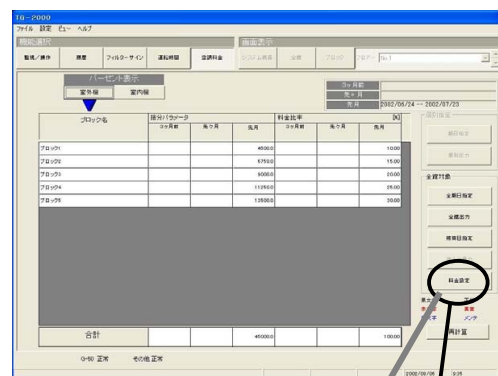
TG-2000
ファイル 設定 ビュー ヘルプ

機能選択
監視/操作 履歴 フィルターサイン 運転時間 空調料金

画面表示
システム画面 全館 ブロック フロア No.1

パーセント表示
室外機 室内機

3ヶ月前
先々月
先月 2002/06/24 -- 2002/07/23

| ブロック名 | 按分パラメータ 3ヶ月前 | 先々月 | 先月 | 料金比率 3ヶ月前 | 先々月 | 先月 [%] |
|---|---|---|---|---|---|---|
| ブロック1 | | | 4500.0 | | | 10.00 |
| ブロック2 | | | 5750.0 | | | 15.00 |
| ブロック3 | | | 9000.0 | | | 20.00 |
| ブロック4 | | | 11250.0 | | | 25.00 |
| ブロック5 | | | 13500.0 | | | 30.00 |
| 合計 | | | 45000.0 | | | 100.00 |

個別指定
個別指定
個別出力
全館対象
全期日指定
全館出力
精算日指定
料金設定
再計算

G-50 正常 その他 正常

2002/08/06 9:35